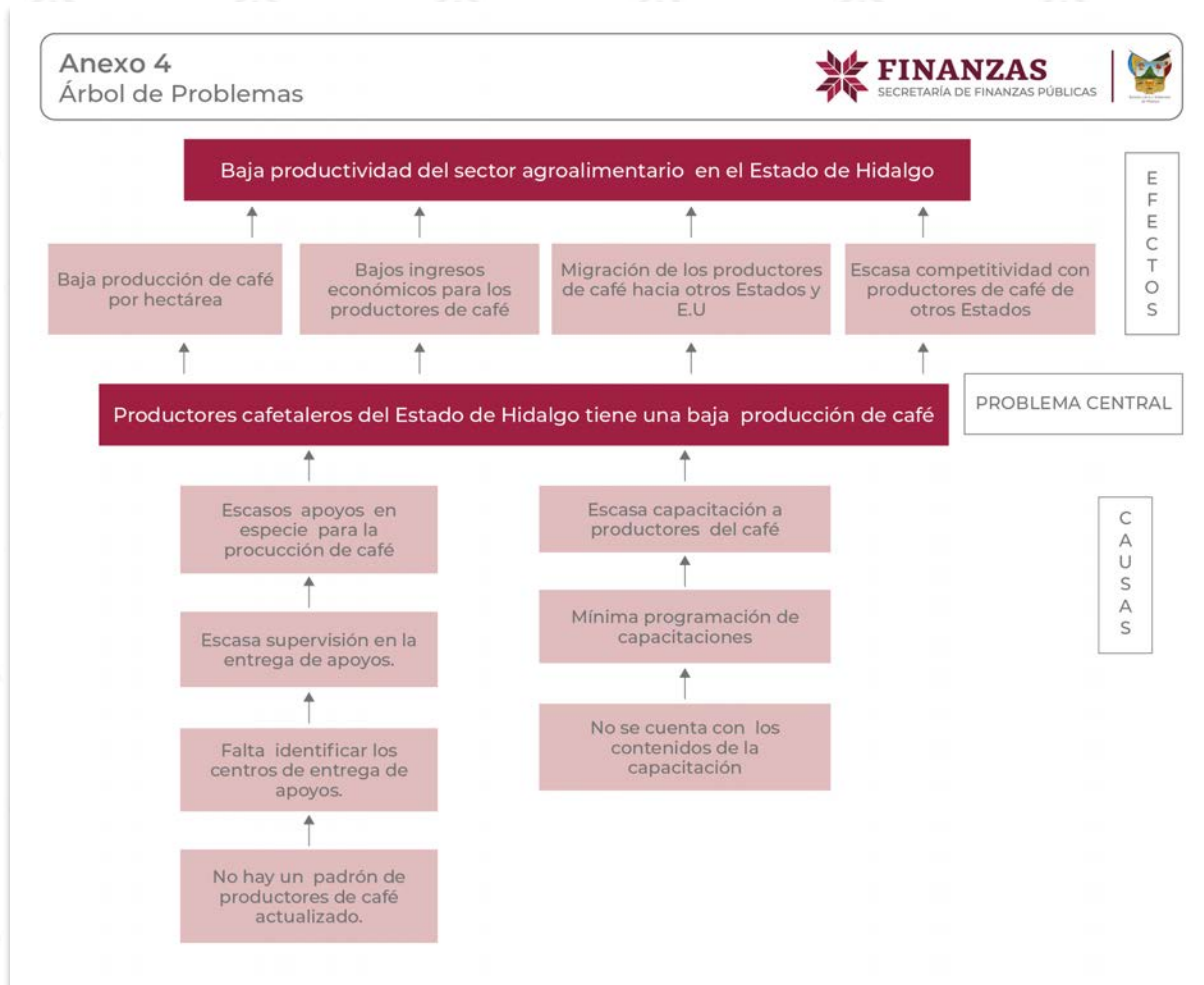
Anexo 4
Árbol de Problemas

FINANZAS
SECRETARÍA DE FINANZAS PÚBLICAS

Baja productividad del sector agroalimentario en el Estado de Hidalgo

EFECTOS

Baja producción de café por hectárea

Bajos ingresos económicos para los productores de café

Migración de los productores de café hacia otros Estados y E.U

Escasa competitividad con productores de café de otros Estados

PROBLEMA CENTRAL

Productores cafetaleros del Estado de Hidalgo tiene una baja producción de café

CAUSAS

Escasos apoyos en especie para la procucción de café

Escasa supervisión en la entrega de apoyos.

Falta identificar los centros de entrega de apoyos.

No hay un padrón de productores de café actualizado.

Escasa capacitación a productores del café

Mínima programación de capacitaciones

No se cuenta con los contenidos de la capacitación